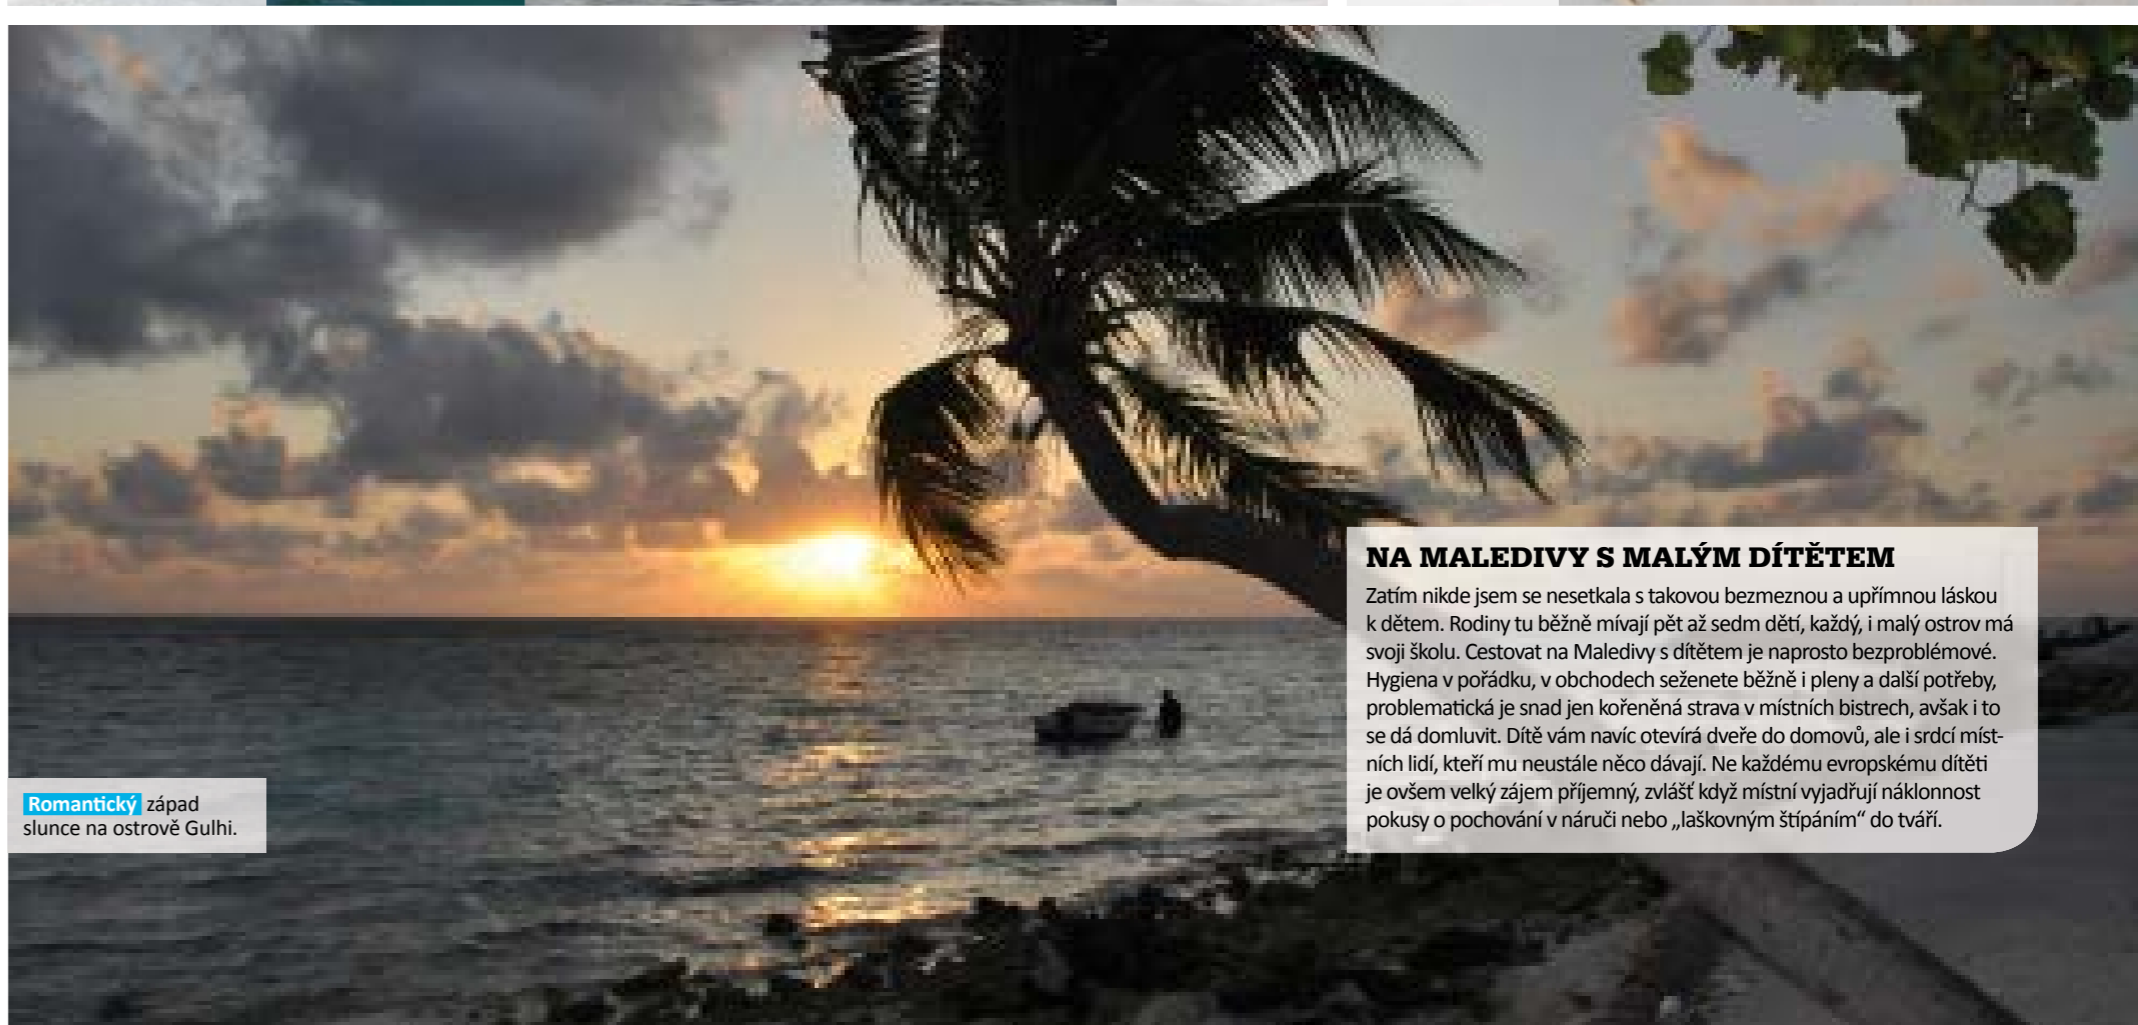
Romantický západ slunce na ostrově Gulhi.

NA MALEDIVY S MALÝM DÍTĚTEM

Zatím nikde jsem se nesetkala s takovou bezmeznou a upřímnou láskou k dětem. Rodiny tu běžně mívají pět až sedm dětí, každý, i malý ostrov má svoji školu. Cestovat na Maledivy s dítětem je naprosto bezproblémové. Hygiena v pořádku, v obchodech seženete běžně i pleny a další potřeby, problematická je snad jen kořeněná strava v místních bistrech, avšak i to se dá domluvit. Dítě vám navíc otevírá dveře do domovů, ale i srdcí místních lidí, kteří mu neustále něco dávají. Ne každému evropskému dítěti je ovšem velký zájem příjemný, zvlášť když místní vyjadřují náklonnost pokusy o pochování v náruči nebo „laškovným štípáním“ do tváří.